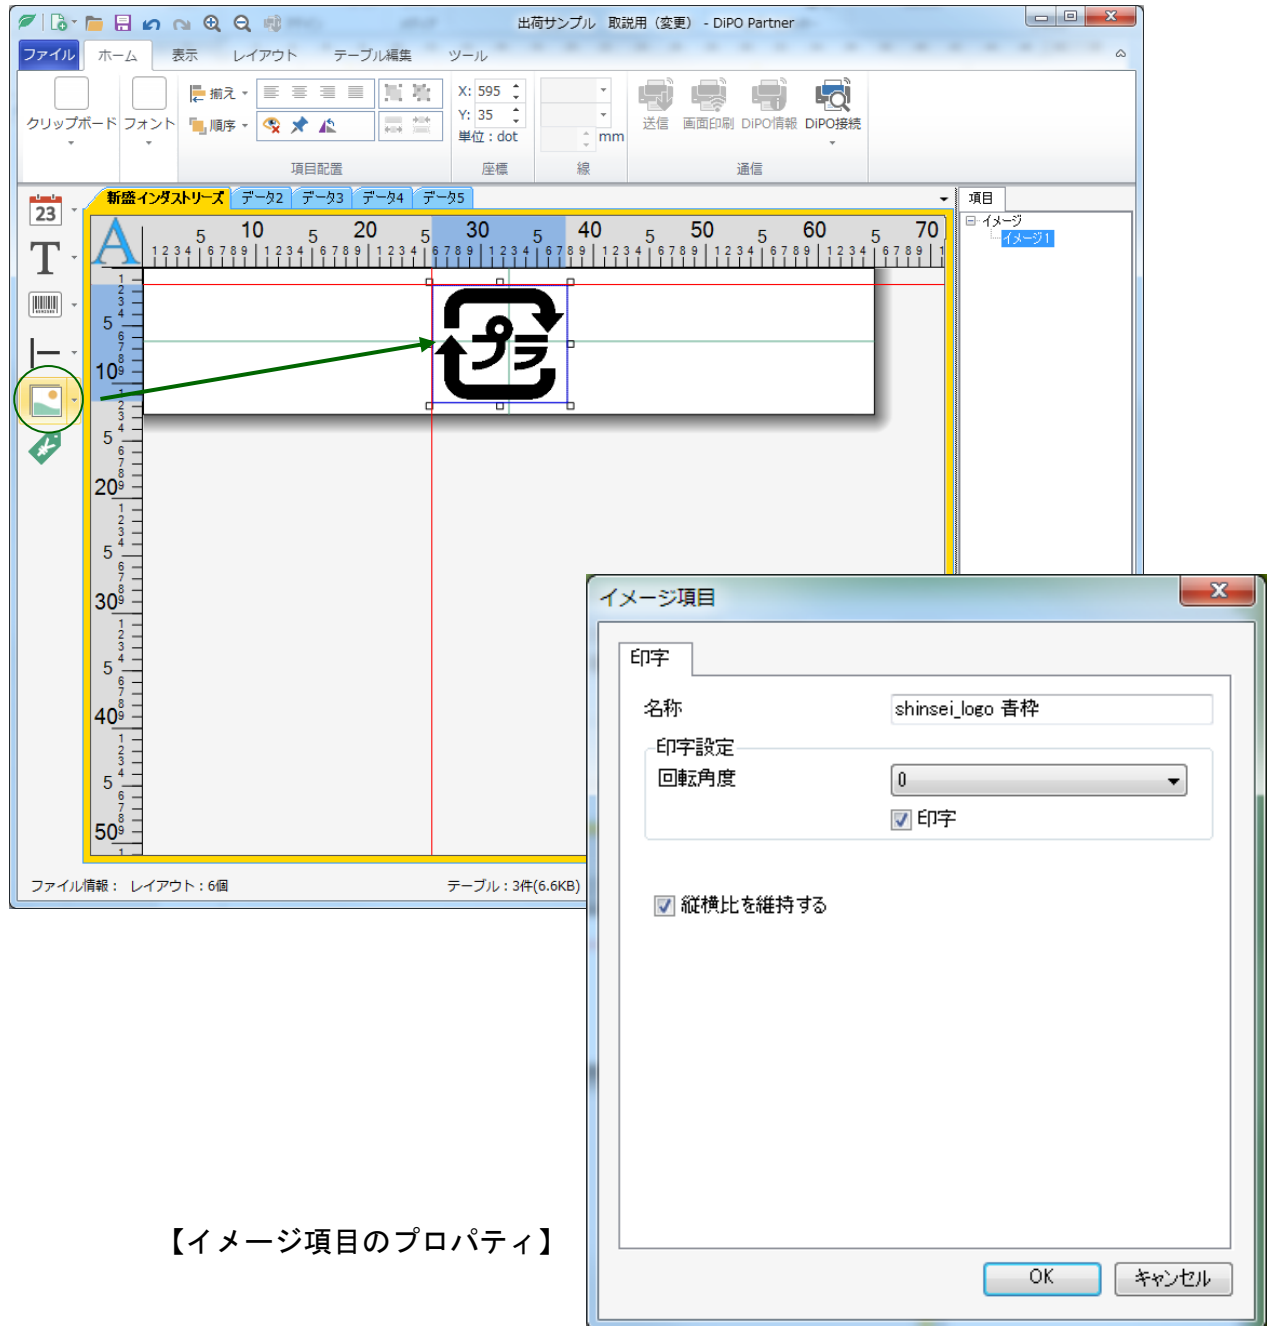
出荷サンプル 取説用（変更） - DiPO Partner

ファイル ホーム 表示 レイアウト テーブル編集 ツール

クリップボード フォント 揃え 順序 項目配置 X: 595 Y: 35 単位：dot 座標 mm 線 送信 画面印刷 DiPO情報 DiPO接続 通信

新盛インダストリーズ データ2 データ3 データ4 データ5

項目
イメージ
イメージ1

ファイル情報： レイアウト：6個 テーブル：3件(6.6KB)

イメージ項目

印字

名称 shinsei_logo 青枠

印字設定
回転角度 0
印字

縦横比を維持する

OK キャンセル

【イメージ項目のプロパティ】